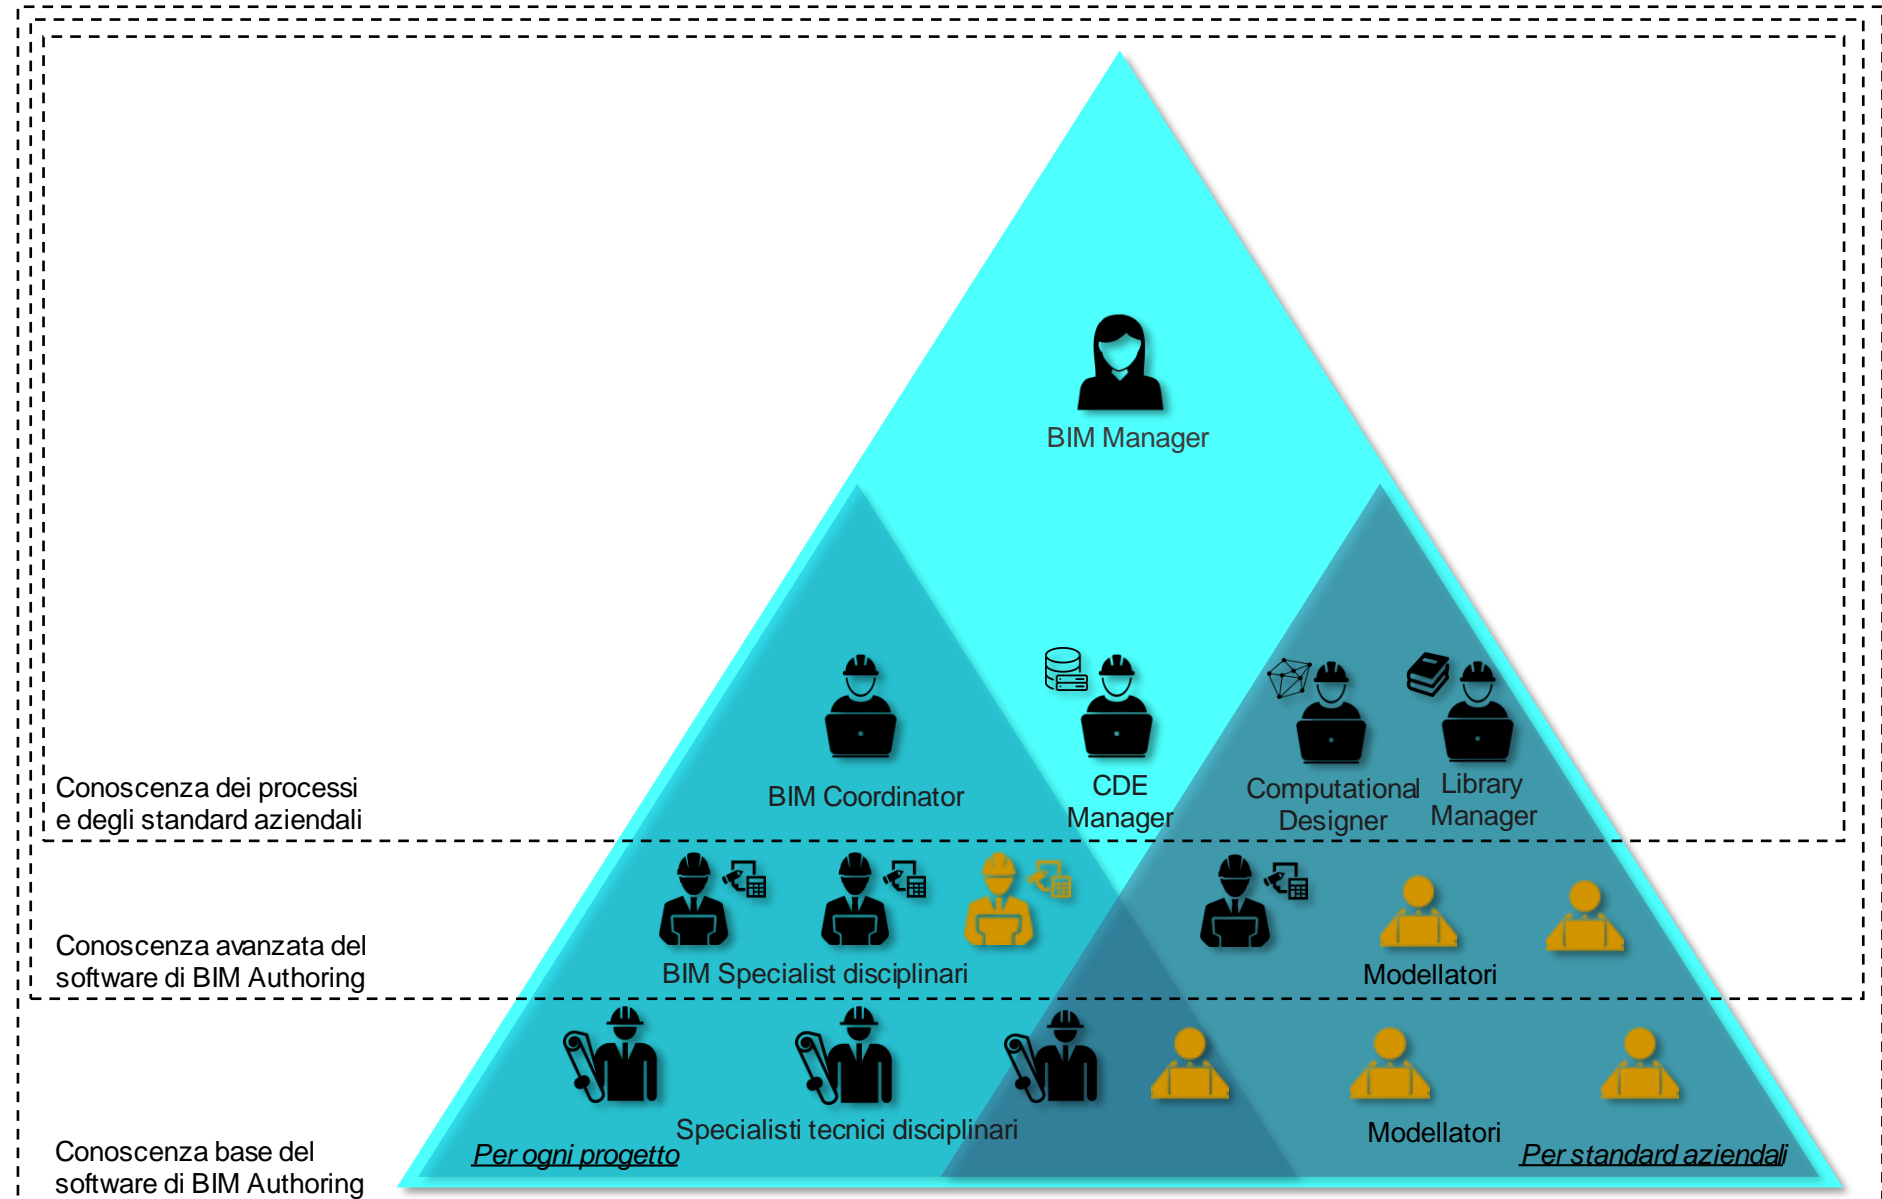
BIM Manager

BIM Coordinator

CDE Manager

Computational Designer

Library Manager

Conoscenza dei processi e degli standard aziendali

BIM Specialist disciplinari

Modellatori

Conoscenza avanzata del software di BIM Authoring

Specialisti tecnici disciplinari

Modellatori

Per ogni progetto

Per standard aziendali

Conoscenza base del software di BIM Authoring